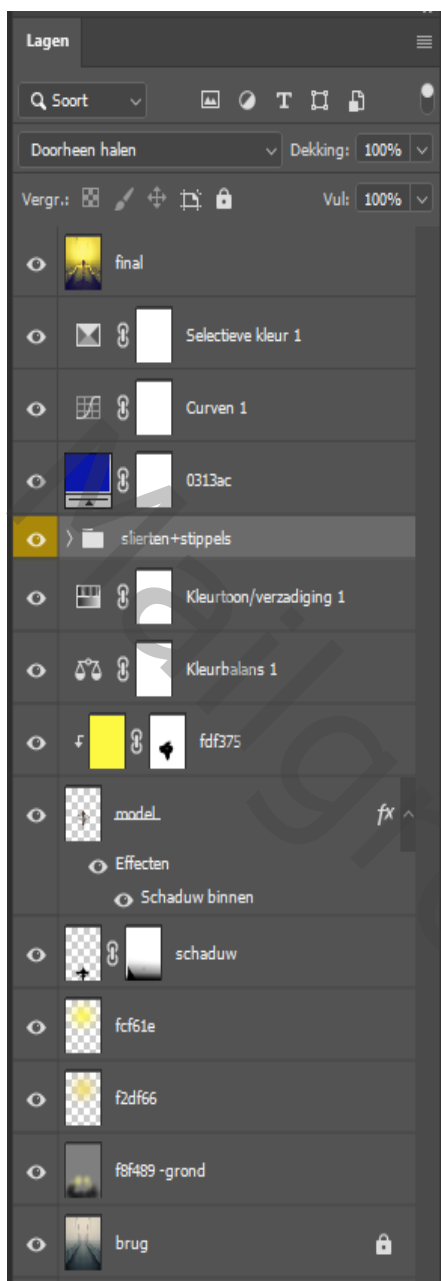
Lagen

Soort

Doorheen halen

Dekking: 100%

Vergr.:

Vul: 100%

final

Selectieve kleur 1

Curven 1

0313ac

slierten+stippels

Kleurtoon/verzadiging 1

Kleurbalans 1

fdf375

model

fx

Effecten

Schaduw binnen

schaduw

fcf61e

f2df66

f8f489 -grond

brug